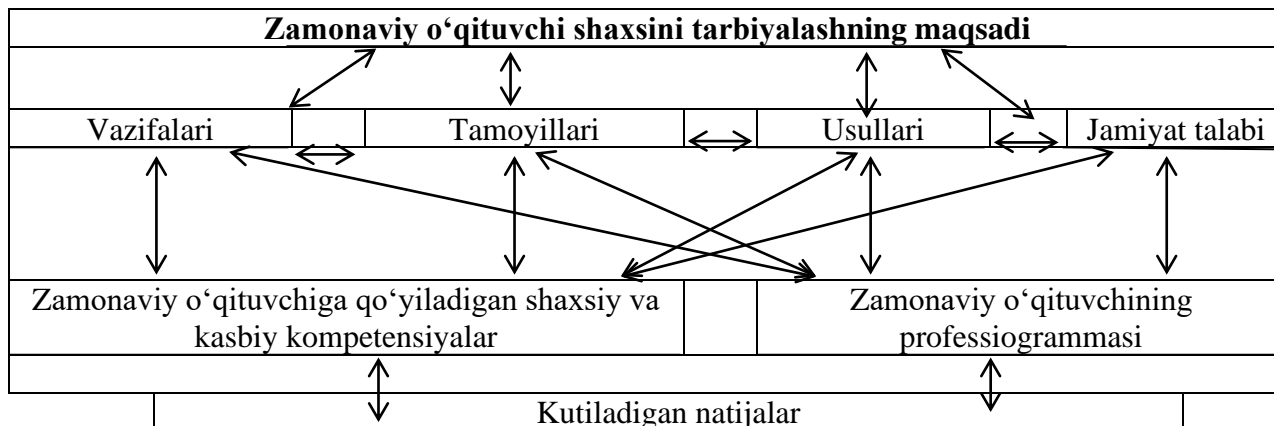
Zamonaviy o‘qituvchi shaxsini tarbiyalashning maqsadi

Vazifalari

Tamoyillari

Usullari

Jamiyat talabi

Zamonaviy o‘qituvchiga qo‘yiladigan shaxsiy va kasbiy kompetensiyalar

Zamonaviy o‘qituvchining professiogrammasi

Kutiladigan natijalar